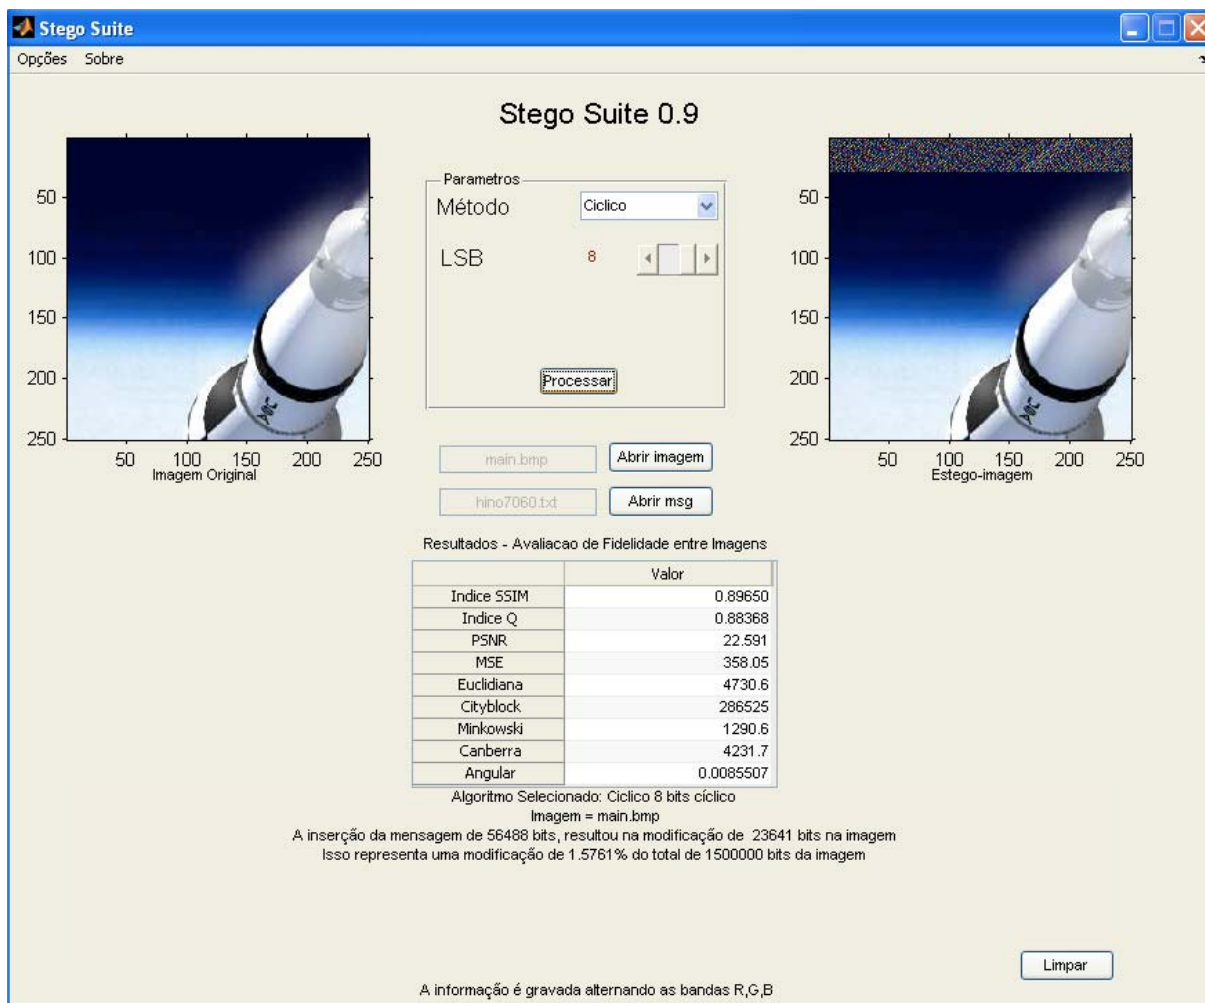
Stego Suite

Opções Sobre

Stego Suite 0.9

50
100
150
200
250
50 100 150 200 250
Imagem Original

Parametros
Método Ciclico
LSB 8
Processar

main.bmp Abrir imagem
hino7060.txt Abrir msg

50
100
150
200
250
50 100 150 200 250
Estego-imagem

Resultados - Avaliacao de Fidelidade entre Imagens

| | Valor |
|---|---|
| Indice SSIM | 0.89650 |
| Indice Q | 0.88368 |
| PSNR | 22.591 |
| MSE | 358.05 |
| Euclidiana | 4730.6 |
| Cityblock | 286525 |
| Minkowski | 1290.6 |
| Canberra | 4231.7 |
| Angular | 0.0085507 |

Algoritmo Selecionado: Ciclico 8 bits cíclico
Imagem = main.bmp
A inserção da mensagem de 56488 bits, resultou na modificação de 23641 bits na imagem
Isso representa uma modificação de 1.5761% do total de 1500000 bits da imagem

Limpar

A informação é gravada alternando as bandas R,G,B